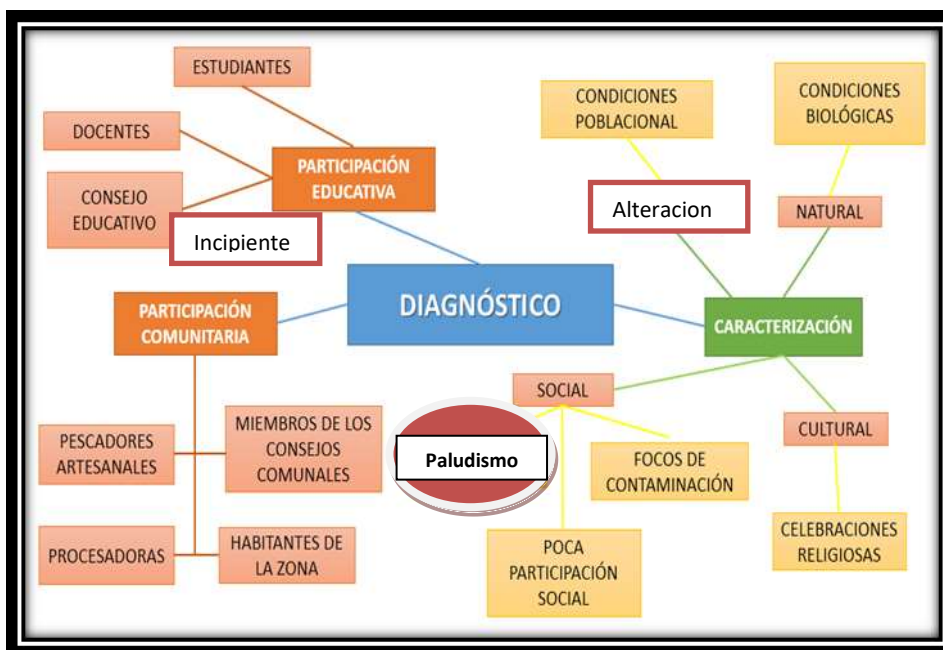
ESTUDIANTES

DOCENTES

CONSEJO EDUCATIVO

PARTICIPACIÓN EDUCATIVA

Incipiente

CONDICIONES POBLACIONAL

CONDICIONES BIOLÓGICAS

Alteracion

NATURAL

DIAGNÓSTICO

PARTICIPACIÓN COMUNITARIA

CARACTERIZACIÓN

SOCIAL

PESCADORES ARTESANALES

MIEMBROS DE LOS CONSEJOS COMUNALES

Paludismo

FOCOS DE CONTAMINACIÓN

CULTURAL

PROCESADORAS

HABITANTES DE LA ZONA

POCA PARTICIPACIÓN SOCIAL

CELEBRACIONES RELIGIOSAS